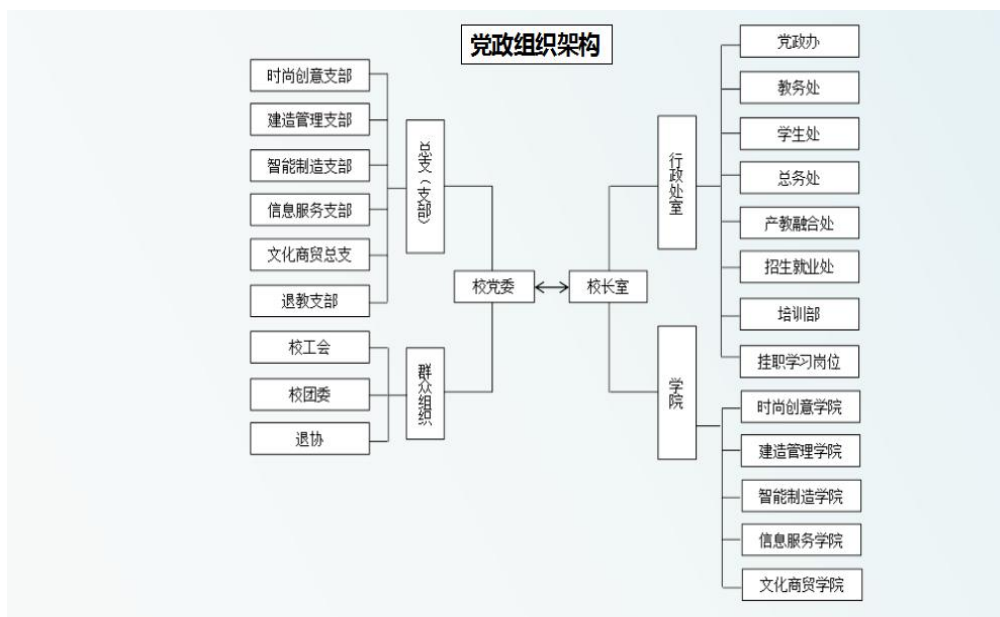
党政组织架构

时尚创意支部
建造管理支部
智能制造支部
信息服务支部
文化商贸总支
退教支部

总支（支部）

校工会
校团委
退协

群众组织

校党委
校长室

行政处室

党政办
教务处
学生处
总务处
产教融合处
招生就业处
培训部
挂职学习岗位

学院

时尚创意学院
建造管理学院
智能制造学院
信息服务学院
文化商贸学院